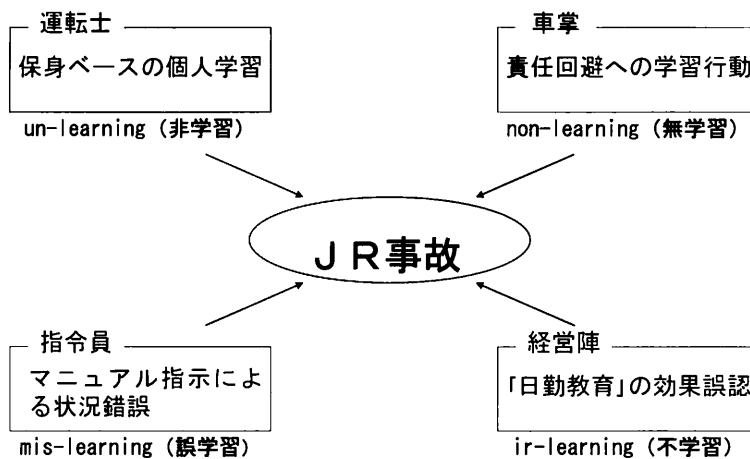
運転士

保身ベースの個人学習

un-learning（非学習）

車掌

責任回避への学習行動

non-learning（無学習）

ＪＲ事故

指令員

マニュアル指示による状況錯誤

mis-learning（誤学習）

経営陣

「日勤教育」の効果誤認

ir-learning（不学習）